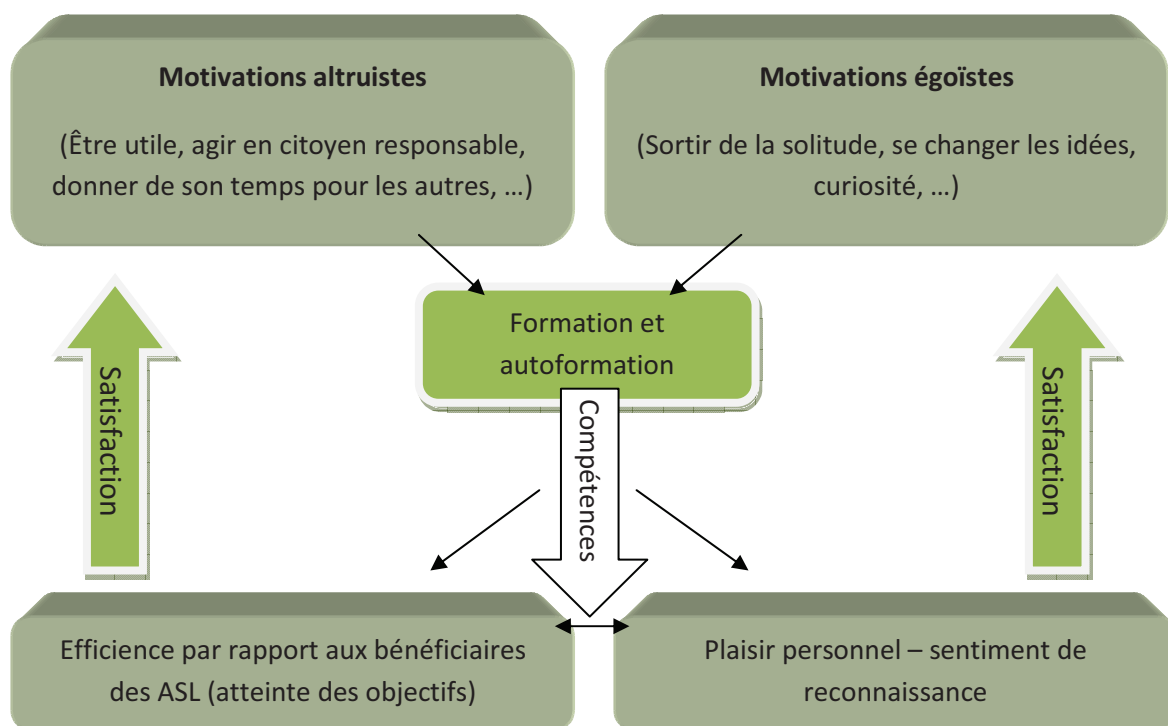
Motivations altruistes

(Être utile, agir en citoyen responsable, donner de son temps pour les autres, …)

Motivations égoïstes

(Sortir de la solitude, se changer les idées, curiosité, …)

Formation et autoformation

Satisfaction

Compétences

Satisfaction

Efficience par rapport aux bénéficiaires des ASL (atteinte des objectifs)

Plaisir personnel – sentiment de reconnaissance